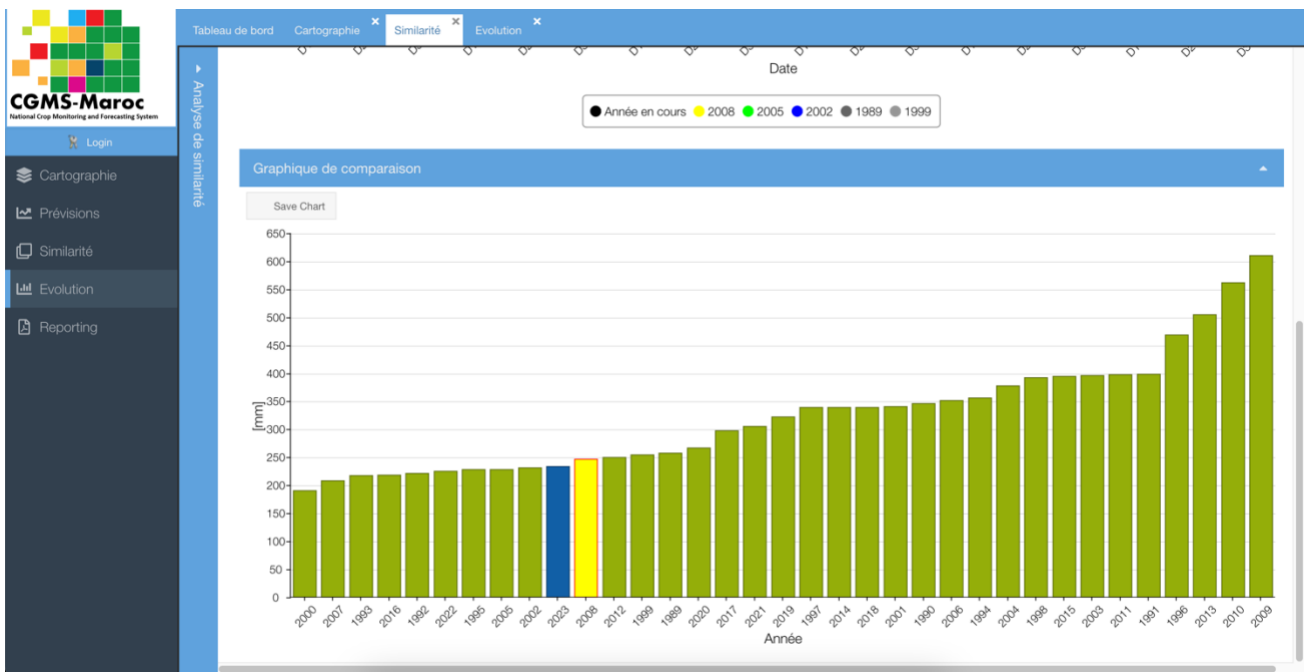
CGMS-Maroc
National Crop Monitoring and Forecasting System

Login

Cartographie
Prévisions
Similarité
Evolution
Reporting

Tableau de bord | Cartographie | Similarité | Evolution

Analyse de similarité

Date

Année en cours 2008 2005 2002 1989 1999

Graphique de comparaison

Save Chart

650
600
550
500
450
400
350
300
250
200
150
100
50
0

[mm]

2000 2007 1993 2016 1992 2022 1995 2005 2002 2023 2008 2012 1999 1989 2020 2017 2021 2019 1997 2014 2018 2001 1990 2006 1994 2004 1998 2015 2003 2011 1991 1996 2013 2010 2009

Année